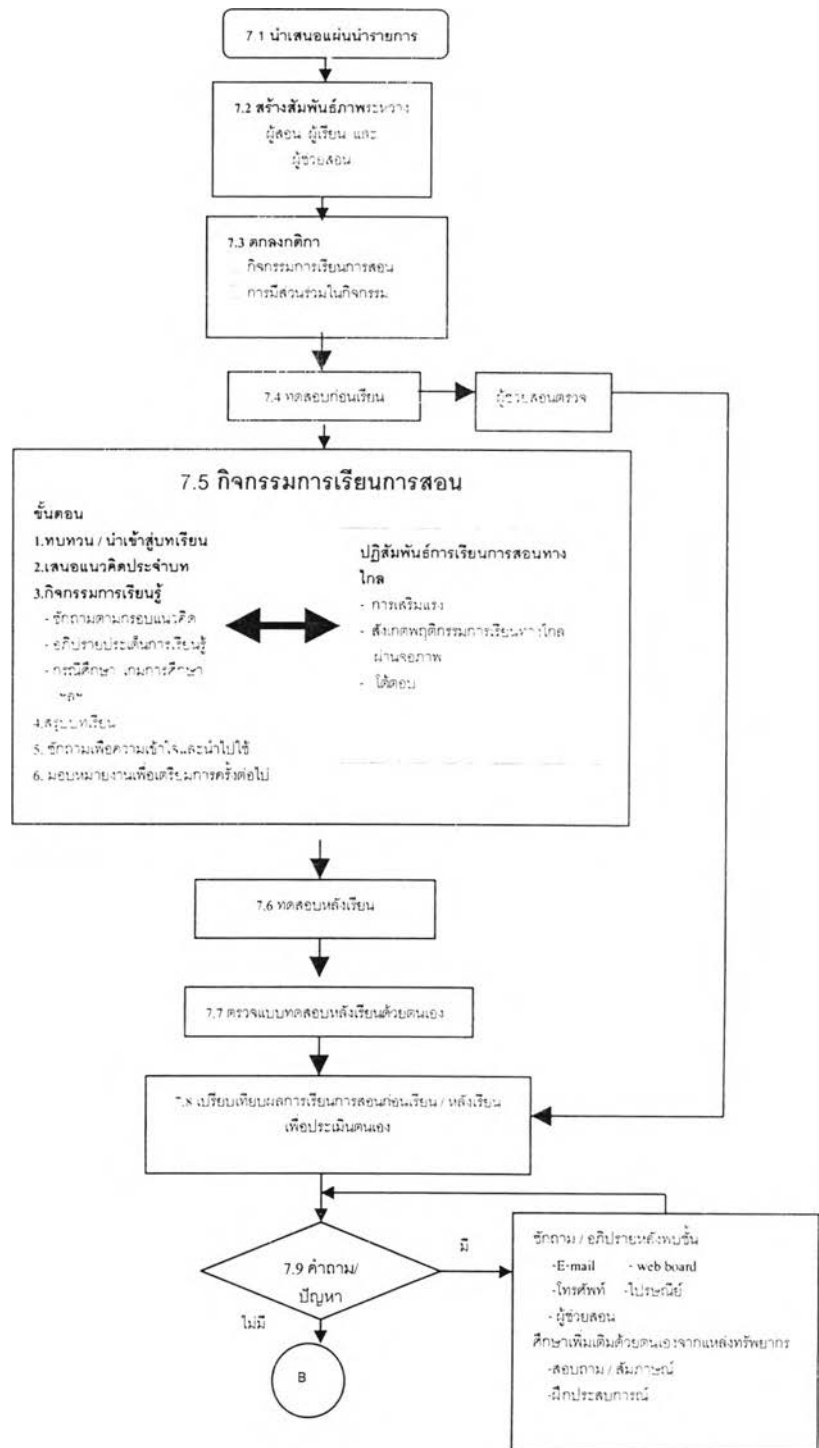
7.1 นำเสนอแผ่นนำรายการ

7.2 สร้างสัมพันธ์ภาพระหว่าง ผู้สอน ผู้เรียน และ ผู้ช่วยสอน

7.3 ตกลงกติกา
กิจกรรมการเรียนการสอน
การมีส่วนร่วมในกิจกรรม

7.4 ทดสอบก่อนเรียน

ผู้ช่วยสอนตรวจ

7.5 กิจกรรมการเรียนการสอน

ขั้นตอน
1.ทบทวน / นำเข้าสู่บทเรียน
2.เสนอแนวคิดประจำบท
3.กิจกรรมการเรียนรู้
- ซักถามตามกรอบแนวคิด
- อภิปรายประเด็นการเรียนรู้
- กรณีศึกษา เกมการศึกษา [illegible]
4.สรุปบทเรียน
5. ซักถามเพื่อความเข้าใจและนำไปใช้
6. มอบหมายงานเพื่อเตรียมการครั้งต่อไป

ปฏิสัมพันธ์การเรียนการสอนทางไกล
- การเสริมแรง
- สังเกตพฤติกรรมการเรียนทางไกล ผ่านจอภาพ
- โต้ตอบ

7.6 ทดสอบหลังเรียน

7.7 ตรวจแบบทดสอบหลังเรียนด้วยตนเอง

7.8 เปรียบเทียบผลการเรียนการสอนก่อนเรียน / หลังเรียน เพื่อประเมินตนเอง

7.9 คำถาม/ ปัญหา

มี

ไม่มี

B

ซักถาม / อภิปรายหลังพบชั้น
-E-mail - web board
-โทรศัพท์ -ไปรษณีย์
- ผู้ช่วยสอน
ศึกษาเพิ่มเติมด้วยตนเองจากแหล่งทรัพยากร
-สอบถาม / สัมภาษณ์
-ฝึกประสบการณ์